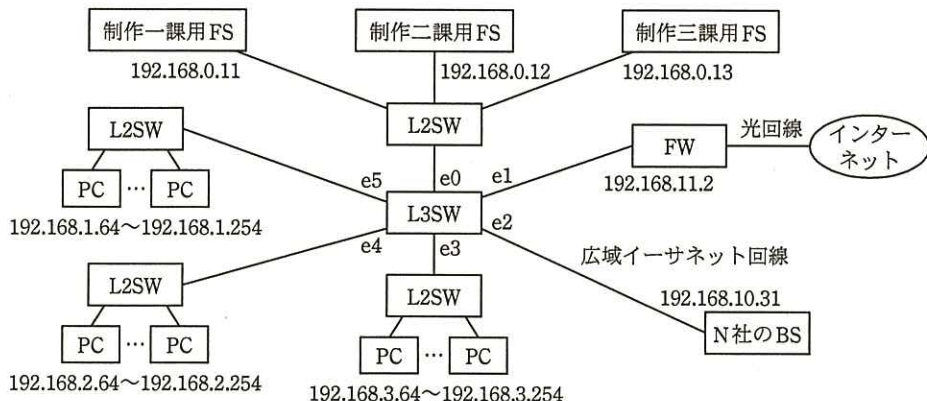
制作一課用FS
192.168.0.11

制作二課用FS
192.168.0.12

制作三課用FS
192.168.0.13

L2SW

L2SW

PC … PC

192.168.1.64～192.168.1.254

e5
e0
e1

FW
192.168.11.2

光回線

インターネット

L3SW

e4
e3
e2

広域イーサネット回線

192.168.10.31

N社のBS

L2SW

PC … PC

192.168.2.64～192.168.2.254

L2SW

PC … PC

192.168.3.64～192.168.3.254